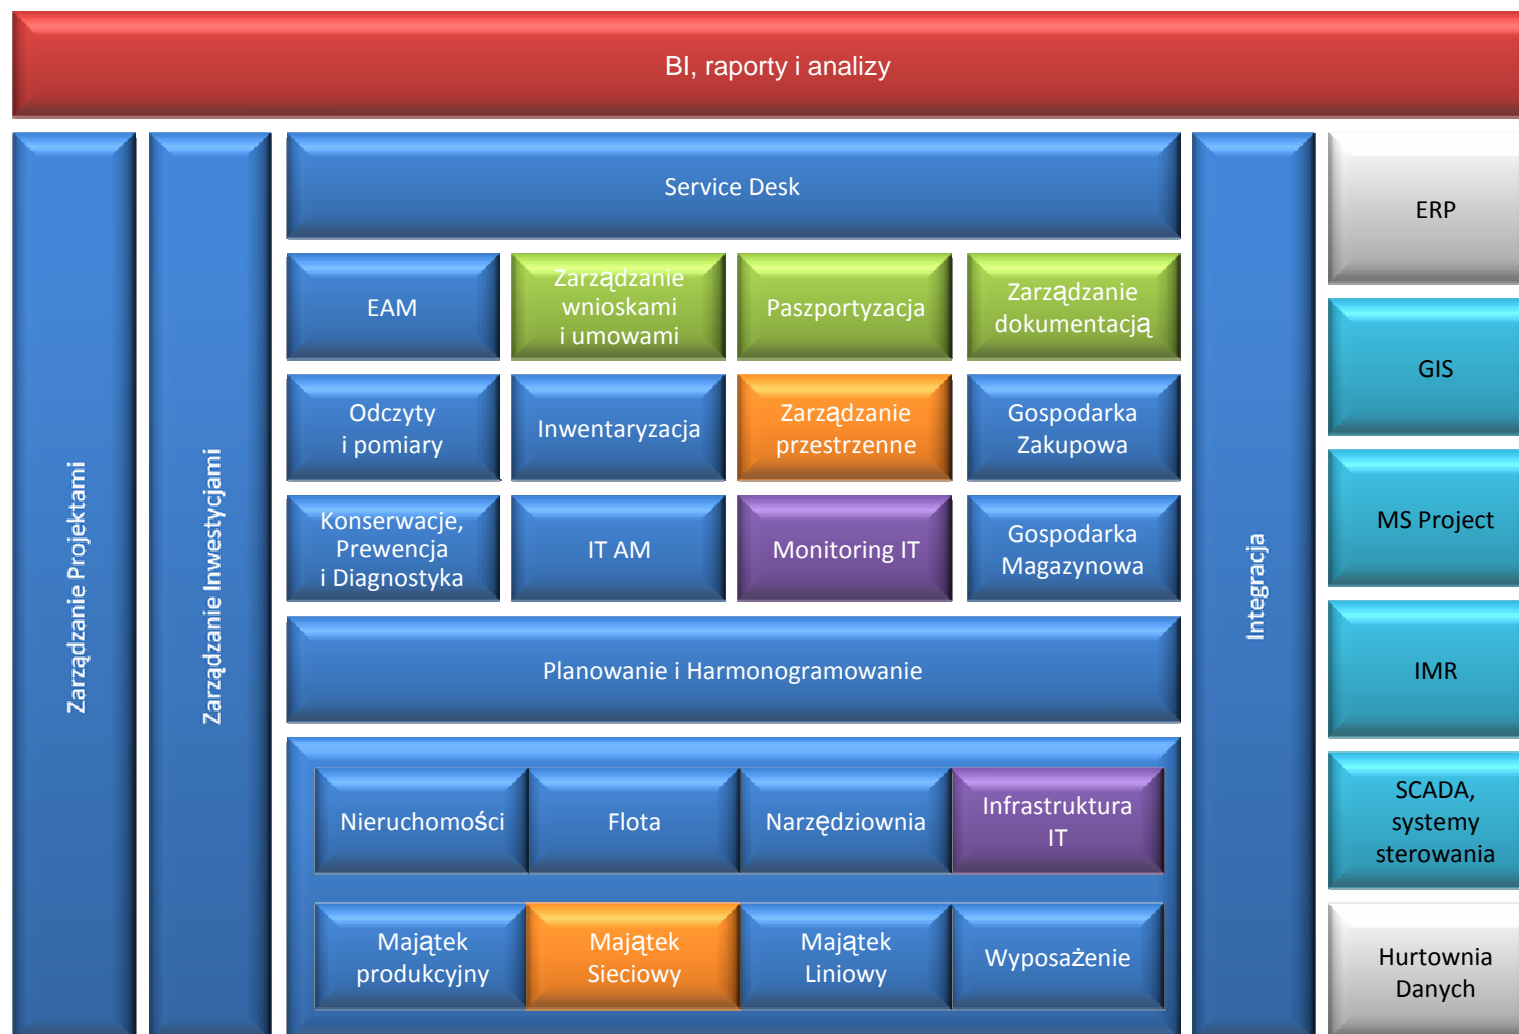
BI, raporty i analizy

Zarządzanie Projektami

Zarządzanie Inwestycjami

Service Desk

EAM

Zarządzanie wnioskami i umowami

Paszportyzacja

Zarządzanie dokumentacją

Odczyty i pomiary

Inwentaryzacja

Zarządzanie przestrzenne

Gospodarka Zakupowa

Konserwacje, Prewencja i Diagnostyka

IT AM

Monitoring IT

Gospodarka Magazynowa

Planowanie i Harmonogramowanie

Nieruchomości

Flota

Narzędziownia

Infrastruktura IT

Majątek produkcyjny

Majątek Sieciowy

Majątek Liniowy

Wyposażenie

Integracja

ERP

GIS

MS Project

IMR

SCADA, systemy sterowania

Hurtownia Danych